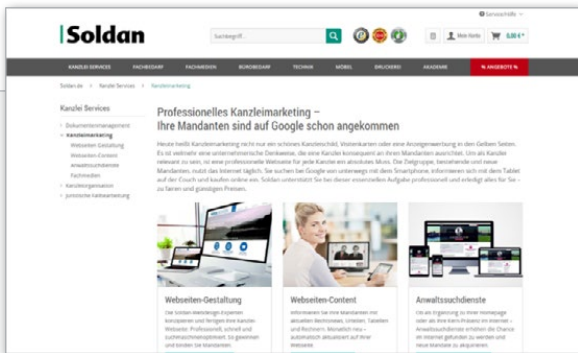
Servicehilfe

Soldan

Suchbegriff...

Mein Konto

0,00 €

KANZLEI SERVICES | FACHBEDARF | FACHMEDIEN | BÜROBEDARF | TECHNIK | MÖBEL | DRUCKEREI | AKADEMIE | % ANGEBOTE %

Soldan.de > Kanzlei Services > Kanzleimarketing

Kanzlei Services

Dokumentenmanagement
Kanzleimarketing
Webseiten Gestaltung
Webseiten-Content
Anwaltssuchdienste
Fachmedien
Kanzleiorganisation
Juristische Fachwerbung

Professionelles Kanzleimarketing – Ihre Mandanten sind auf Google schon angekommen

Heute heißt Kanzleimarketing nicht nur ein schönes Kanzleischild, Visitenkarten oder eine Anzeigenwerbung in den Gelben Seiten. Es ist vielmehr eine unternehmerische Denkweise, die eine Kanzlei konsequent an ihren Mandanten ausrichtet. Um als Kanzlei relevant zu sein, ist eine professionelle Webseite für jede Kanzlei ein absolutes Muss. Die Zielgruppe, besonderen und neue Mandanten, nutzt das Internet täglich. Sie suchen bei Google vom unterwegs mit dem Smartphone, informieren sich mit dem Tablet auf der Couch und kaufen online ein. Soldan unterstützt Sie bei dieser essenziellen Aufgabe professionell und erfolgt alles für Sie – zu fairen und günstigen Preisen.

Webseiten-Gestaltung

Die Soldan-Webdesign-Experten konzipieren und fertigen Ihre Kanzlei-Webseite: Professionell, schnell und suchmaschinenoptimiert. So gewinnen und binden Sie Mandanten.

Webseiten-Content

Informieren Sie Ihre Mandanten mit aktuellen Rechtsnews, Urteilen, Tabellen und Rechnern. Monatlich neu – automatisch aktualisiert auf Ihrer Webseite.

Anwaltssuchdienste

Die als Eintragung in Anwaltsuchdiensten oder als Branchenlösungen im Internet – Anwaltssuchdienste erhöhen die Chance im Internet gefunden zu werden und neue Mandanten zu akquirieren.